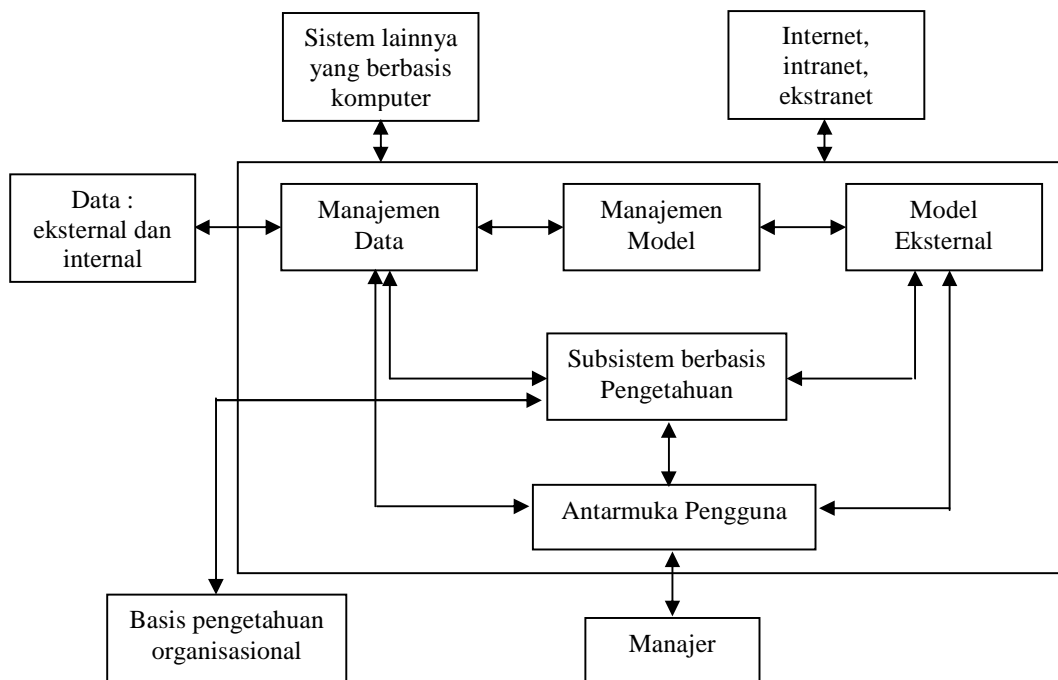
Sistem lainnya yang berbasis komputer

Internet, intranet, ekstranet

Data : eksternal dan internal

Manajemen Data

Manajemen Model

Model Eksternal

Subsistem berbasis Pengetahuan

Antarmuka Pengguna

Basis pengetahuan organisasional

Manajer